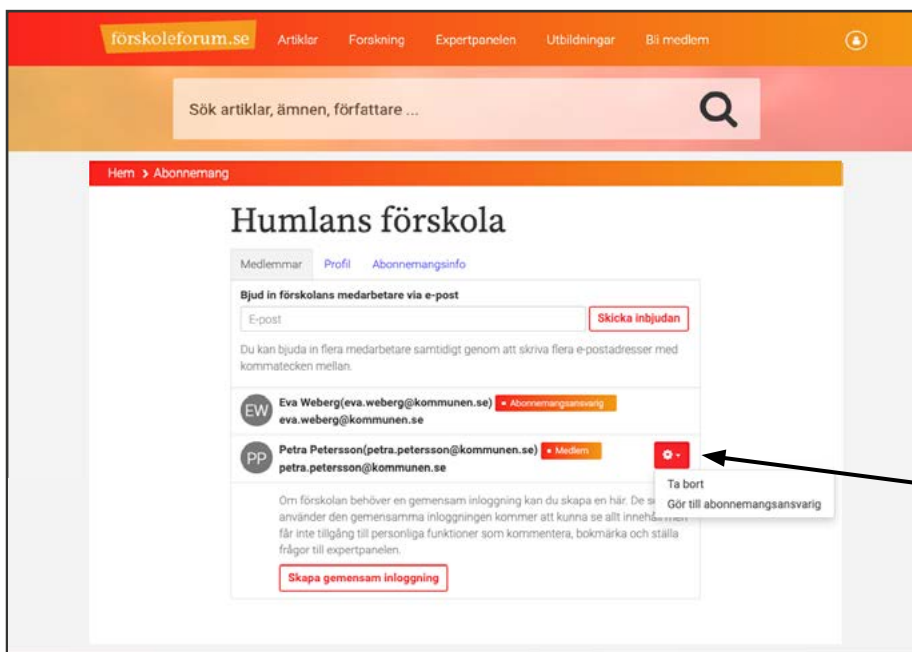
förskoleforum.se Artiklar Forskning Expertpanelen Utbildningar Bli medlem

Sök artiklar, ämnen, författare ...

Hem > Abonnemang

Humlans förskola

Medlemmar Profil Abonnemangsinfo

Bjud in förskolans medarbetare via e-post

E-post

Skicka inbjudan

Du kan bjuda in flera medarbetare samtidigt genom att skriva flera e-postadresser med kommatecken mellan.

EW Eva Weberg(eva.weberg@kommunen.se) Abonnemangsansvarig
eva.weberg@kommunen.se

PP Petra Petersson(petra.petersson@kommunen.se) Medlem
petra.petersson@kommunen.se

Ta bort
Gör till abonnemangsansvarig

Om förskolan behöver en gemensam inloggning kan du skapa en här. De s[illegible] använder den gemensamma inloggningen kommer att kunna se allt inneh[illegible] får inte tillgång till personliga funktioner som kommentera, bokmärka och ställa frågor till expertpanelen.

Skapa gemensam inloggning